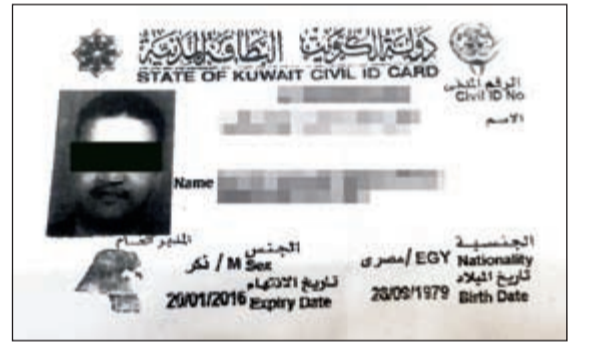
دولة الكويت البطاقة المدنية
STATE OF KUWAIT CIVIL ID CARD

الرقم المدني
Civil ID No

الاسم

Name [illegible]

المدير العام

الجنس
M / ذكر Sex

الجنسية
EGY / مصرى Nationality

تاريخ الانتهاء
20/01/2016 Expiry Date

تاريخ الميلاد
28/09/1979 Birth Date